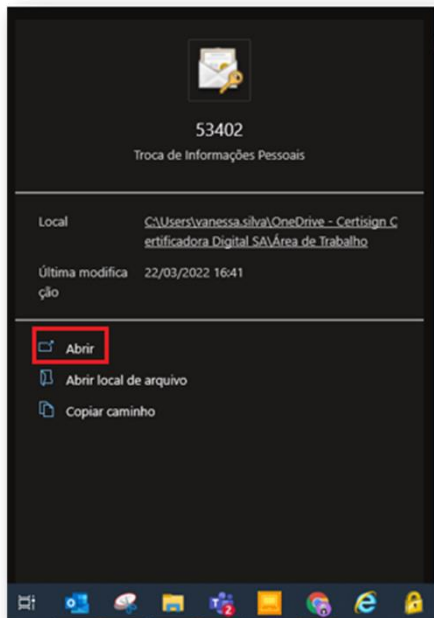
53402

Troca de Informações Pessoais

Local C:\Users\vanessa.silva\OneDrive - Certisign Certificadora Digital SA\Área de Trabalho

Última modificação 22/03/2022 16:41

Abrir

Abrir local de arquivo

Copiar caminho